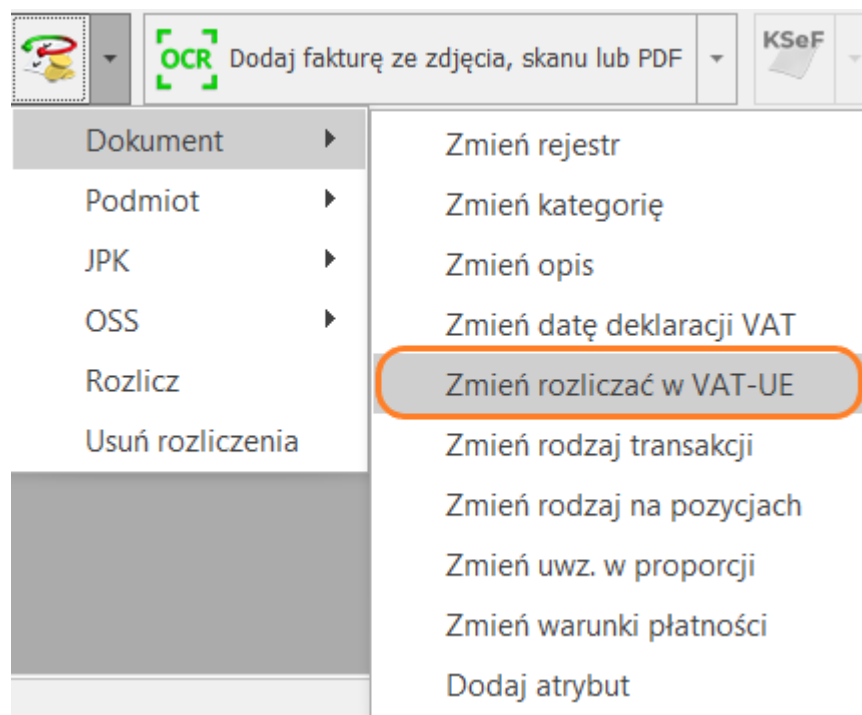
OCR Dodaj fakturę ze zdjęcia, skanu lub PDF

KSeF

Dokument
Podmiot
JPK
OSS
Rozlicz
Usuń rozliczenia

Zmień rejestr
Zmień kategorię
Zmień opis
Zmień datę deklaracji VAT
Zmień rozliczać w VAT-UE
Zmień rodzaj transakcji
Zmień rodzaj na pozycjach
Zmień uwz. w proporcji
Zmień warunki płatności
Dodaj atrybut